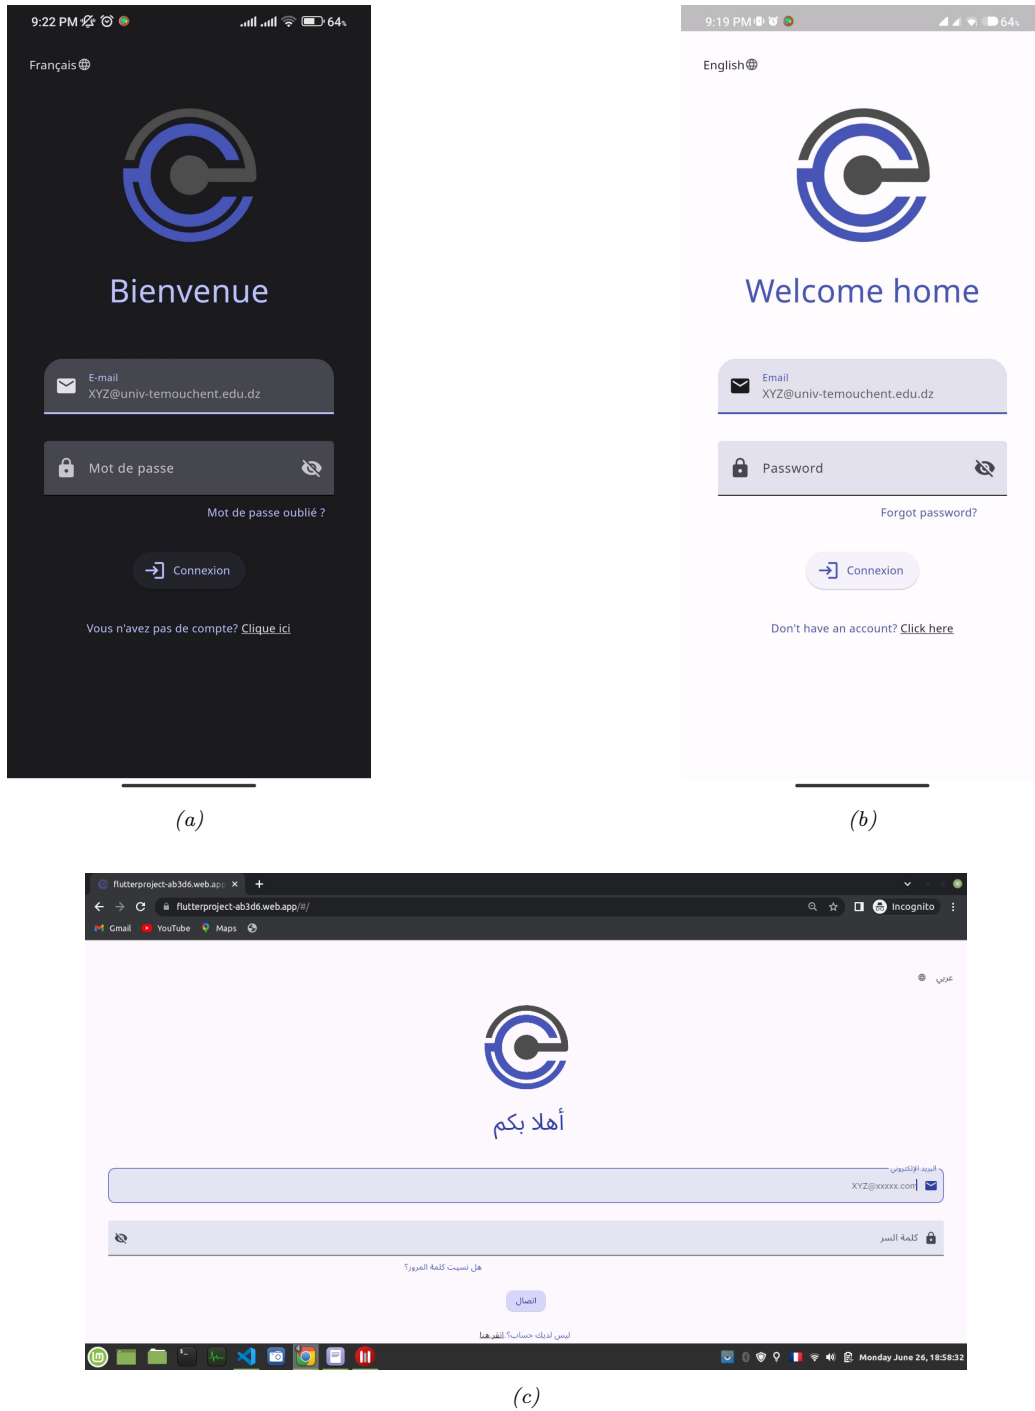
9:22 PM 64%

Français

Bienvenue

E-mail
XYZ@univ-temouchent.edu.dz

Mot de passe

Mot de passe oublié ?

Connexion

Vous n'avez pas de compte? Clique ici

(a)

9:19 PM 64%

English

Welcome home

Email
XYZ@univ-temouchent.edu.dz

Password

Forgot password?

Connexion

Don't have an account? Click here

(b)

flutterproject-ab3d6.web.app ×
flutterproject-ab3d6.web.app/#/
Incognito
Gmail YouTube Maps

عربي

أهلا بكم

البريد الإلكتروني
XYZ@xxxxx.com

كلمة السر

هل نسيت كلمة المرور؟

اتصال

ليس لديك حساب؟ انقر هنا

Monday June 26, 18:58:32

(c)